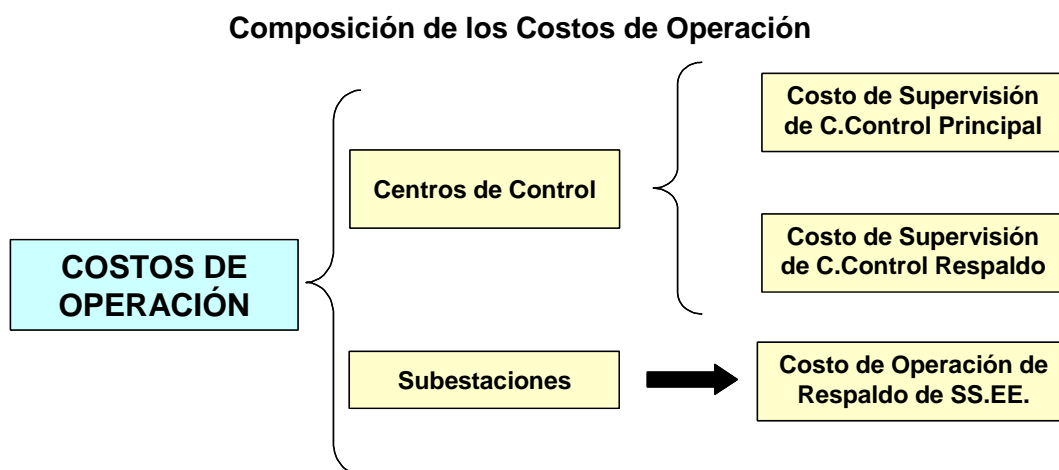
Composición de los Costos de Operación

COSTOS DE OPERACIÓN

Centros de Control

Costo de Supervisión de C.Control Principal

Costo de Supervisión de C.Control Respaldo

Subestaciones

Costo de Operación de Respaldo de SS.EE.